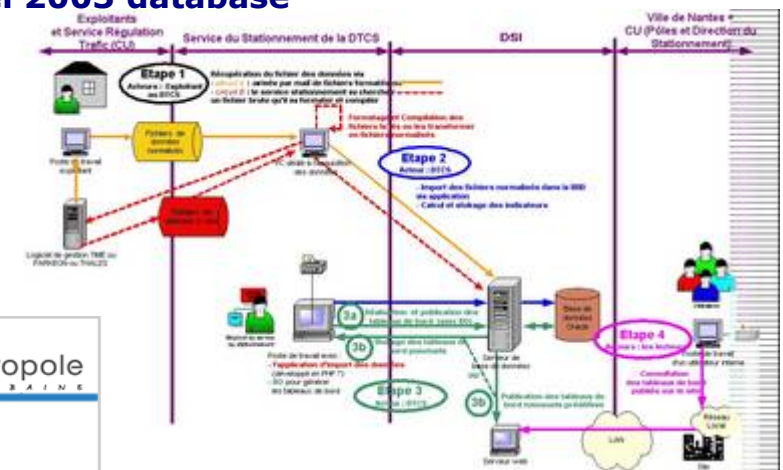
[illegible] 2005 database

Exploitants et Service Régulation Trafic (CU)

Service du Stationnement de la DTCS

DSI

Ville de Nantes + CU (Pôles et Direction du Stationnement)

Etape 1
Acteurs : Exploitant ou DTCS

Récupération du fichier des données via
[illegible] : arrivée par mail de fichiers formatés
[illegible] : le service stationnement va chercher un fichier brute qu'il va formater et compiler

Fichiers de données normalisés

Poste de travail exploitant

Formatage et Compilation des fichiers bruts ou les transformer en fichiers normalisés

PC dédié à l'acquisition des données

Etape 2
Acteur : DTCS

- Import des fichiers normalisés dans la BDD via application
- Calcul et stockage des indicateurs

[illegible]

Logiciel de gestion TME ou PARKEON ou THALES

Etape 4
Acteurs : les lecteurs

3a
Réalisation et publication des tableaux de bord (sous BO)

3b
Stockage des tableaux de bord produits

Base de données Oracle

Serveur de base de données

Poste de travail avec :
- l'application d'import des données (développé en PHP ?)
- BO pour générer les tableaux de bord

Etape 3
Acteur : DTCS

3b
Publication des tableaux de bord nouvellement produits

Consultation des tableaux de bord publiés sur le serveur

Poste de travail d'un utilisateur interne

Réseau Local

LAN

Serveur web

opole
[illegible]